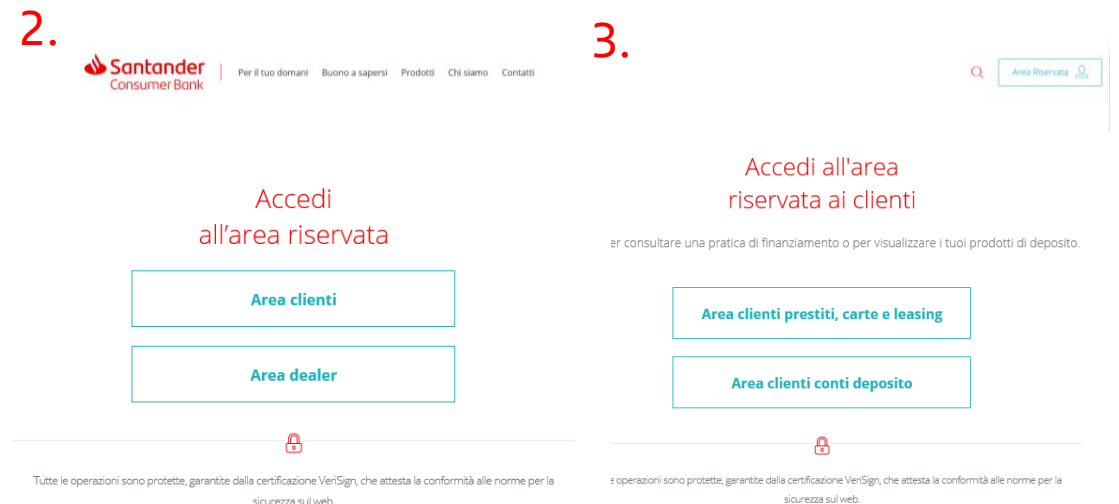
2.

Santander
Consumer Bank

Per il tuo domani Buono a sapersi Prodotti Chi siamo Contatti

Accedi
all’area riservata

Area clienti

Area dealer

Tutte le operazioni sono protette, garantite dalla certificazione VeriSign, che attesta la conformità alle norme per la sicurezza sul web.

3.

Area Riservata

Accedi all'area
riservata ai clienti

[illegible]er consultare una pratica di finanziamento o per visualizzare i tuoi prodotti di deposito.

Area clienti prestiti, carte e leasing

Area clienti conti deposito

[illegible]e operazioni sono protette, garantite dalla certificazione VeriSign, che attesta la conformità alle norme per la sicurezza sul web.